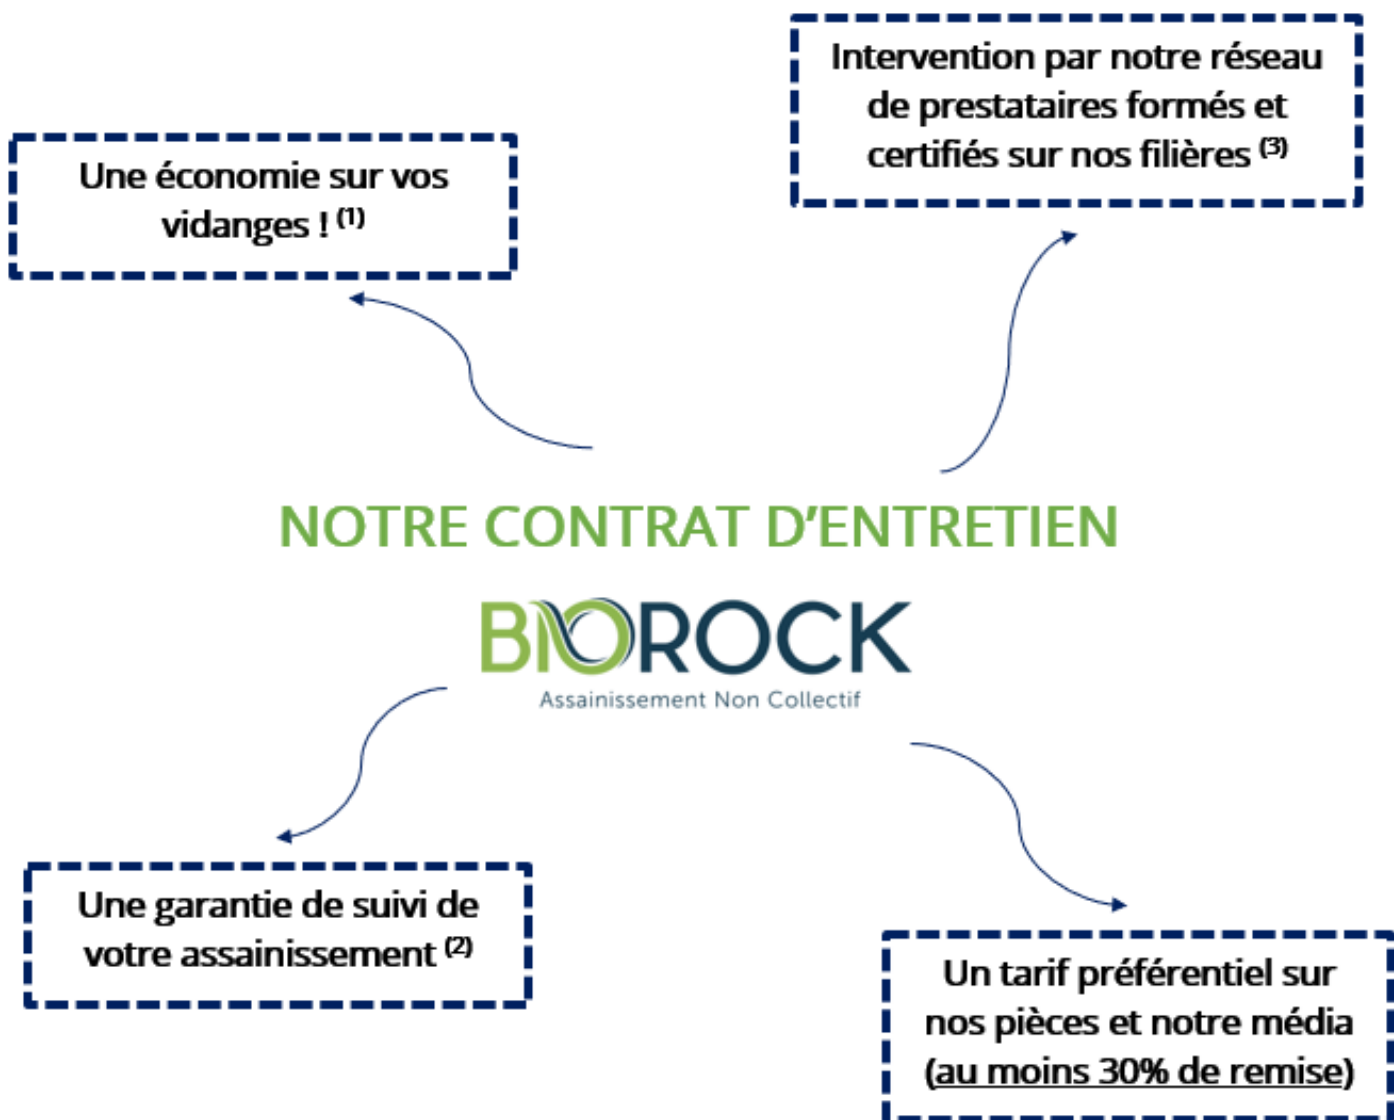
Intervention par notre réseau de prestataires formés et certifiés sur nos filières $^{(3)}$

Une économie sur vos vidanges ! $^{(1)}$

NOTRE CONTRAT D'ENTRETIEN

BIOROCK
Assainissement Non Collectif

Une garantie de suivi de votre assainissement $^{(2)}$

Un tarif préférentiel sur nos pièces et notre média (au moins 30% de remise)